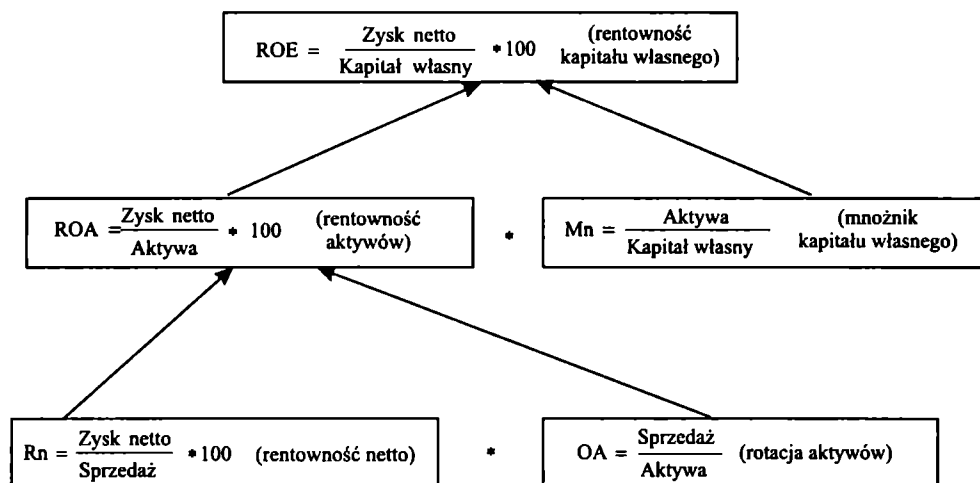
$ROE = \frac{\text{Zysk netto}}{\text{Kapitał własny}} * 100$ (rentowność kapitału własnego)

$ROA = \frac{\text{Zysk netto}}{\text{Aktywa}} * 100$ (rentowność aktywów)

*

$Mn = \frac{\text{Aktywa}}{\text{Kapitał własny}}$ (mnożnik kapitału własnego)

$Rn = \frac{\text{Zysk netto}}{\text{Sprzedaż}} * 100$ (rentowność netto)

*

$OA = \frac{\text{Sprzedaż}}{\text{Aktywa}}$ (rotacja aktywów)